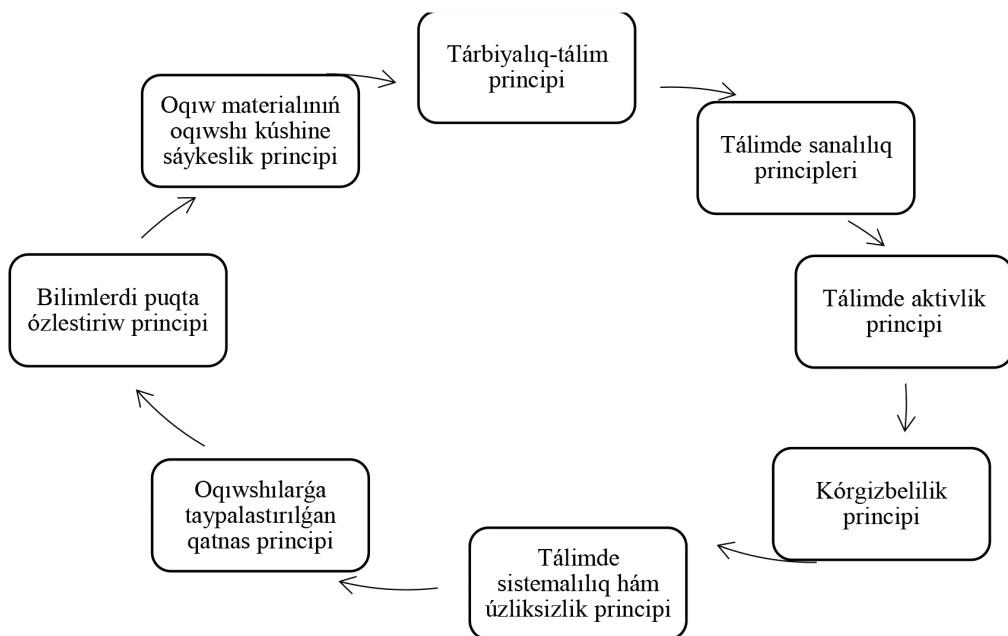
Tárbiyalıq-tálim principi

Tálimde sanalılıq principleri

Tálimde aktivlik principi

Kórgizbelilik principi

Tálimde sistemalılıq hám úzliksizlik principi

Oqıwshılarǵa taypalastırılǵan qatnas principi

Bilimlerdi puqta ózlestiriw principi

Oqıw materialınıń oqıwshı kúshine sáykeslik principi